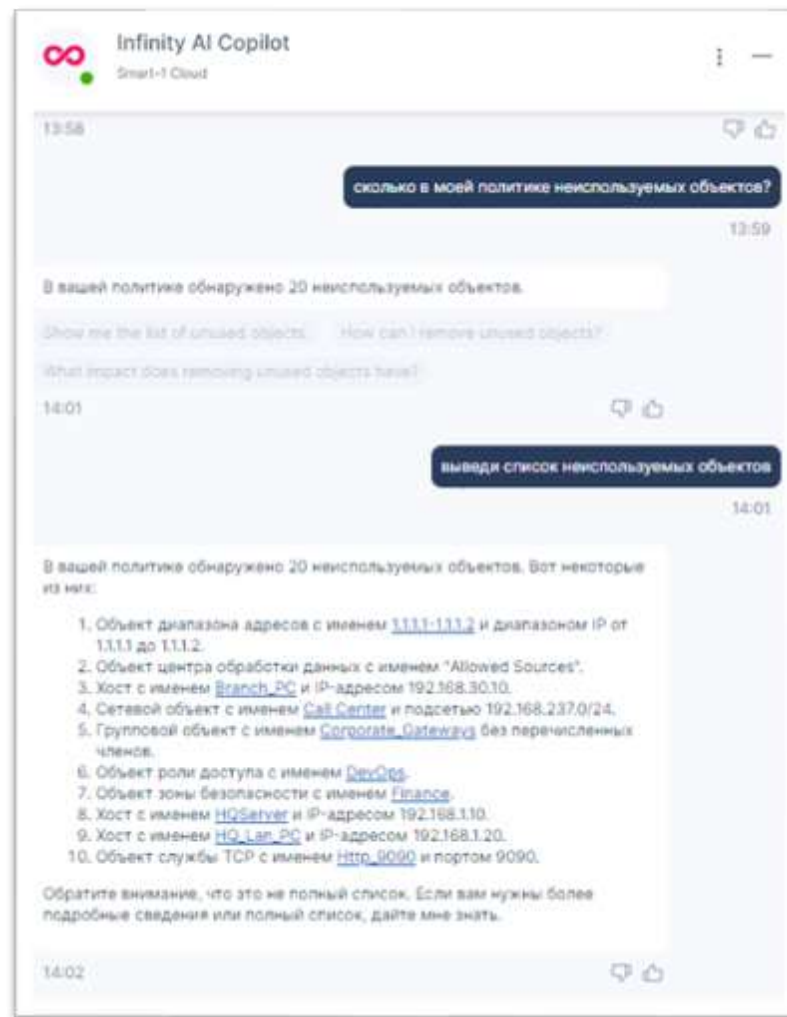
Infinity AI Copilot
Smart-1 Cloud

13:58

сколько в моей политике неиспользуемых объектов?

13:59

В вашей политике обнаружено 20 неиспользуемых объектов.

Show me the list of unused objects.

How can I remove unused objects?

What impact does removing unused objects have?

14:01

выведи список неиспользуемых объектов

14:01

В вашей политике обнаружено 20 неиспользуемых объектов. Вот некоторые из них:

1. Объект диапазона адресов с именем 1.1.1.1-1.1.1.2 и диапазоном IP от 1.1.1.1 до 1.1.1.2.
2. Объект центра обработки данных с именем "Allowed Sources".
3. Хост с именем Branch_PC и IP-адресом 192.168.30.10.
4. Сетевой объект с именем Call Center и подсетью 192.168.237.0/24.
5. Групповой объект с именем Corporate_Gateways без перечисленных членов.
6. Объект роли доступа с именем DevOps.
7. Объект зоны безопасности с именем Finance.
8. Хост с именем HQServer и IP-адресом 192.168.1.10.
9. Хост с именем HQ_Lan_PC и IP-адресом 192.168.1.20.
10. Объект службы TCP с именем Http_9090 и портом 9090.

Обратите внимание, что это не полный список. Если вам нужны более подробные сведения или полный список, дайте мне знать.

14:02